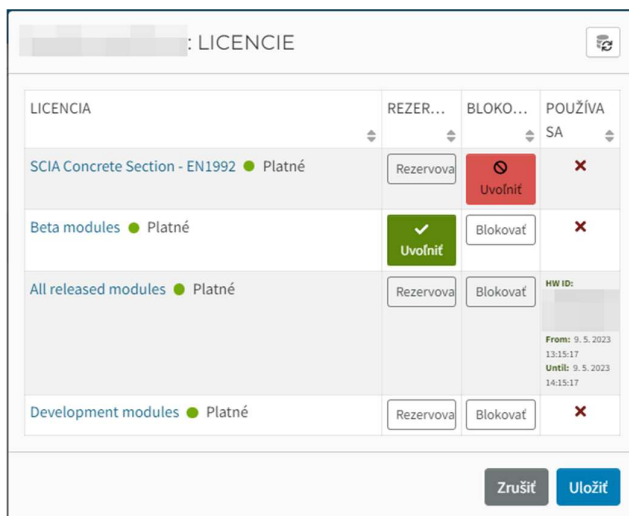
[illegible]: LICENCIE

| LICENCIA | REZER... | BLOKO... | POUŽÍVA SA |
|---|---|---|---|
| SCIA Concrete Section - EN1992 Platné | Rezervova | Uvoľniť | × |
| Beta modules Platné | Uvoľniť | Blokovať | × |
| All released modules Platné | Rezervova | Blokovať | HW ID: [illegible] From: 9. 5. 2023 13:15:17 Until: 9. 5. 2023 14:15:17 |
| Development modules Platné | Rezervova | Blokovať | × |

Zrušiť Uložiť